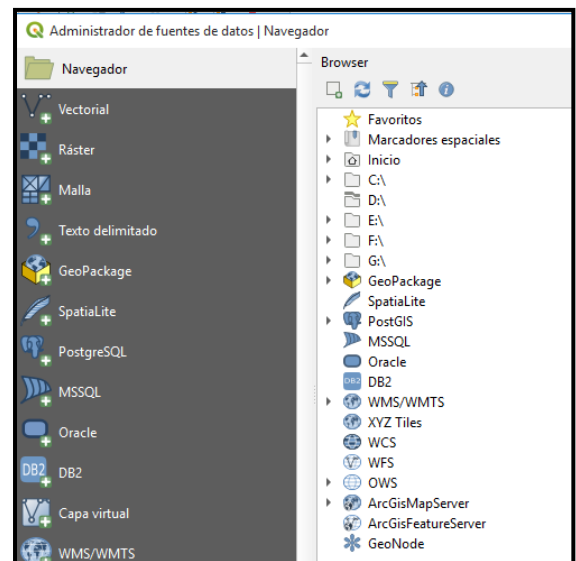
Administrador de fuentes de datos | Navegador

Navegador
Vectorial
Ráster
Malla
Texto delimitado
GeoPackage
SpatiaLite
PostgreSQL
MSSQL
Oracle
DB2
Capa virtual
WMS/WMTS

Browser

Favoritos
Marcadores espaciales
Inicio
C:\
D:\
E:\
F:\
G:\
GeoPackage
SpatiaLite
PostGIS
MSSQL
Oracle
DB2
WMS/WMTS
XYZ Tiles
WCS
WFS
OWS
ArcGisMapServer
ArcGisFeatureServer
GeoNode